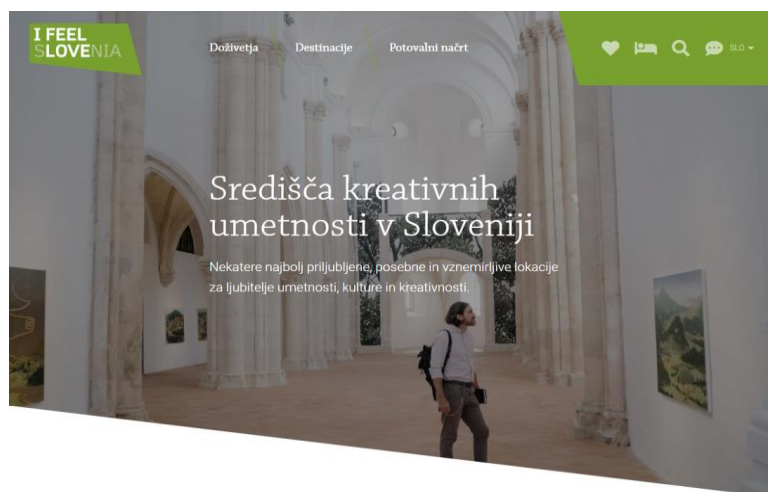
I FEEL SLOVENIA

Doživetja Destinacije Potovalni načrt

SLO

Središča kreativnih umetnosti v Sloveniji

Nekatere najbolj priljubljene, posebne in vznemirljive lokacije za ljubitelje umetnosti, kulture in kreativnosti.